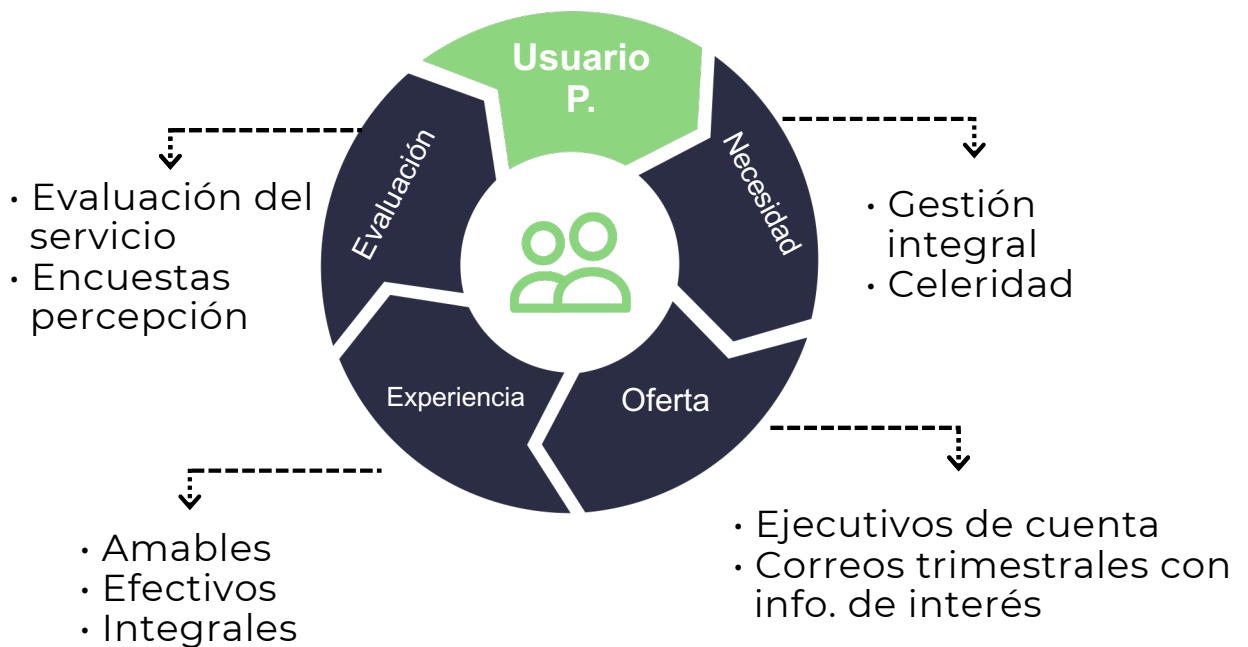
Usuario P.

Necesidad

• Gestión integral
• Celeridad

Oferta

• Ejecutivos de cuenta
• Correos trimestrales con info. de interés

Experiencia

• Amables
• Efectivos
• Integrales

Evaluación

• Evaluación del servicio
• Encuestas percepción